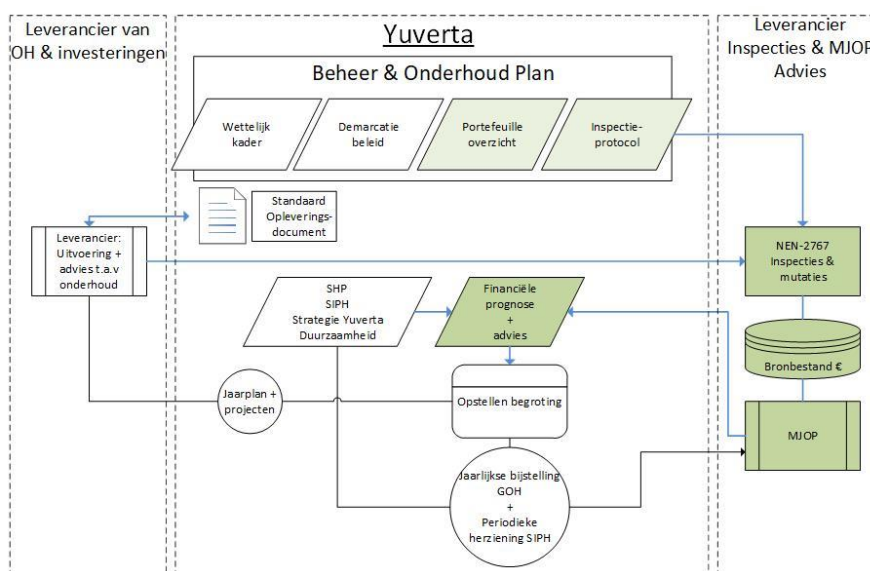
Leverancier van OH & investeringen

Yuverta

Leverancier Inspecties & MJOP Advies

Beheer & Onderhoud Plan

Wettelijk kader

Demarcatie beleid

Portefeuille overzicht

Inspectie-protocol

Standaard Opleverings-document

Leverancier: Uitvoering + advies t.a.v onderhoud

NEN-2767 Inspecties & mutaties

SHP SIPH Strategie Yuverta Duurzaamheid

Financiële prognose + advies

Bronbestand €

Jaarplan + projecten

Opstellen begroting

MJOP

Jaarlijkse bijstelling GOH + Periodieke herziening SIPH